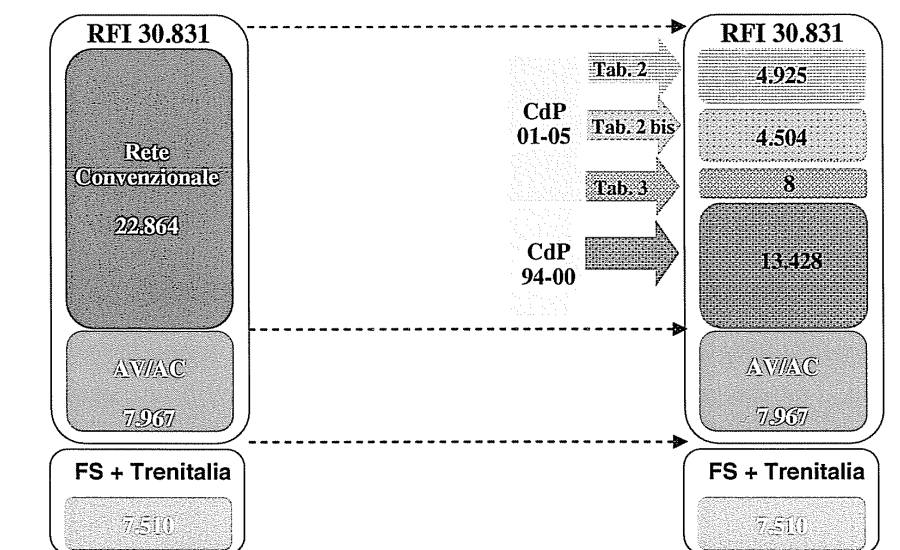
RFI 30.831

Rete Convenzionale

22.864

AV/AC

7.967

FS + Trenitalia

7.510

CdP 01-05

Tab. 2

Tab. 2 bis

Tab. 3

CdP 94-00

RFI 30.831

4.925

4.504

8

13.428

AV/AC

7.967

FS + Trenitalia

7.510